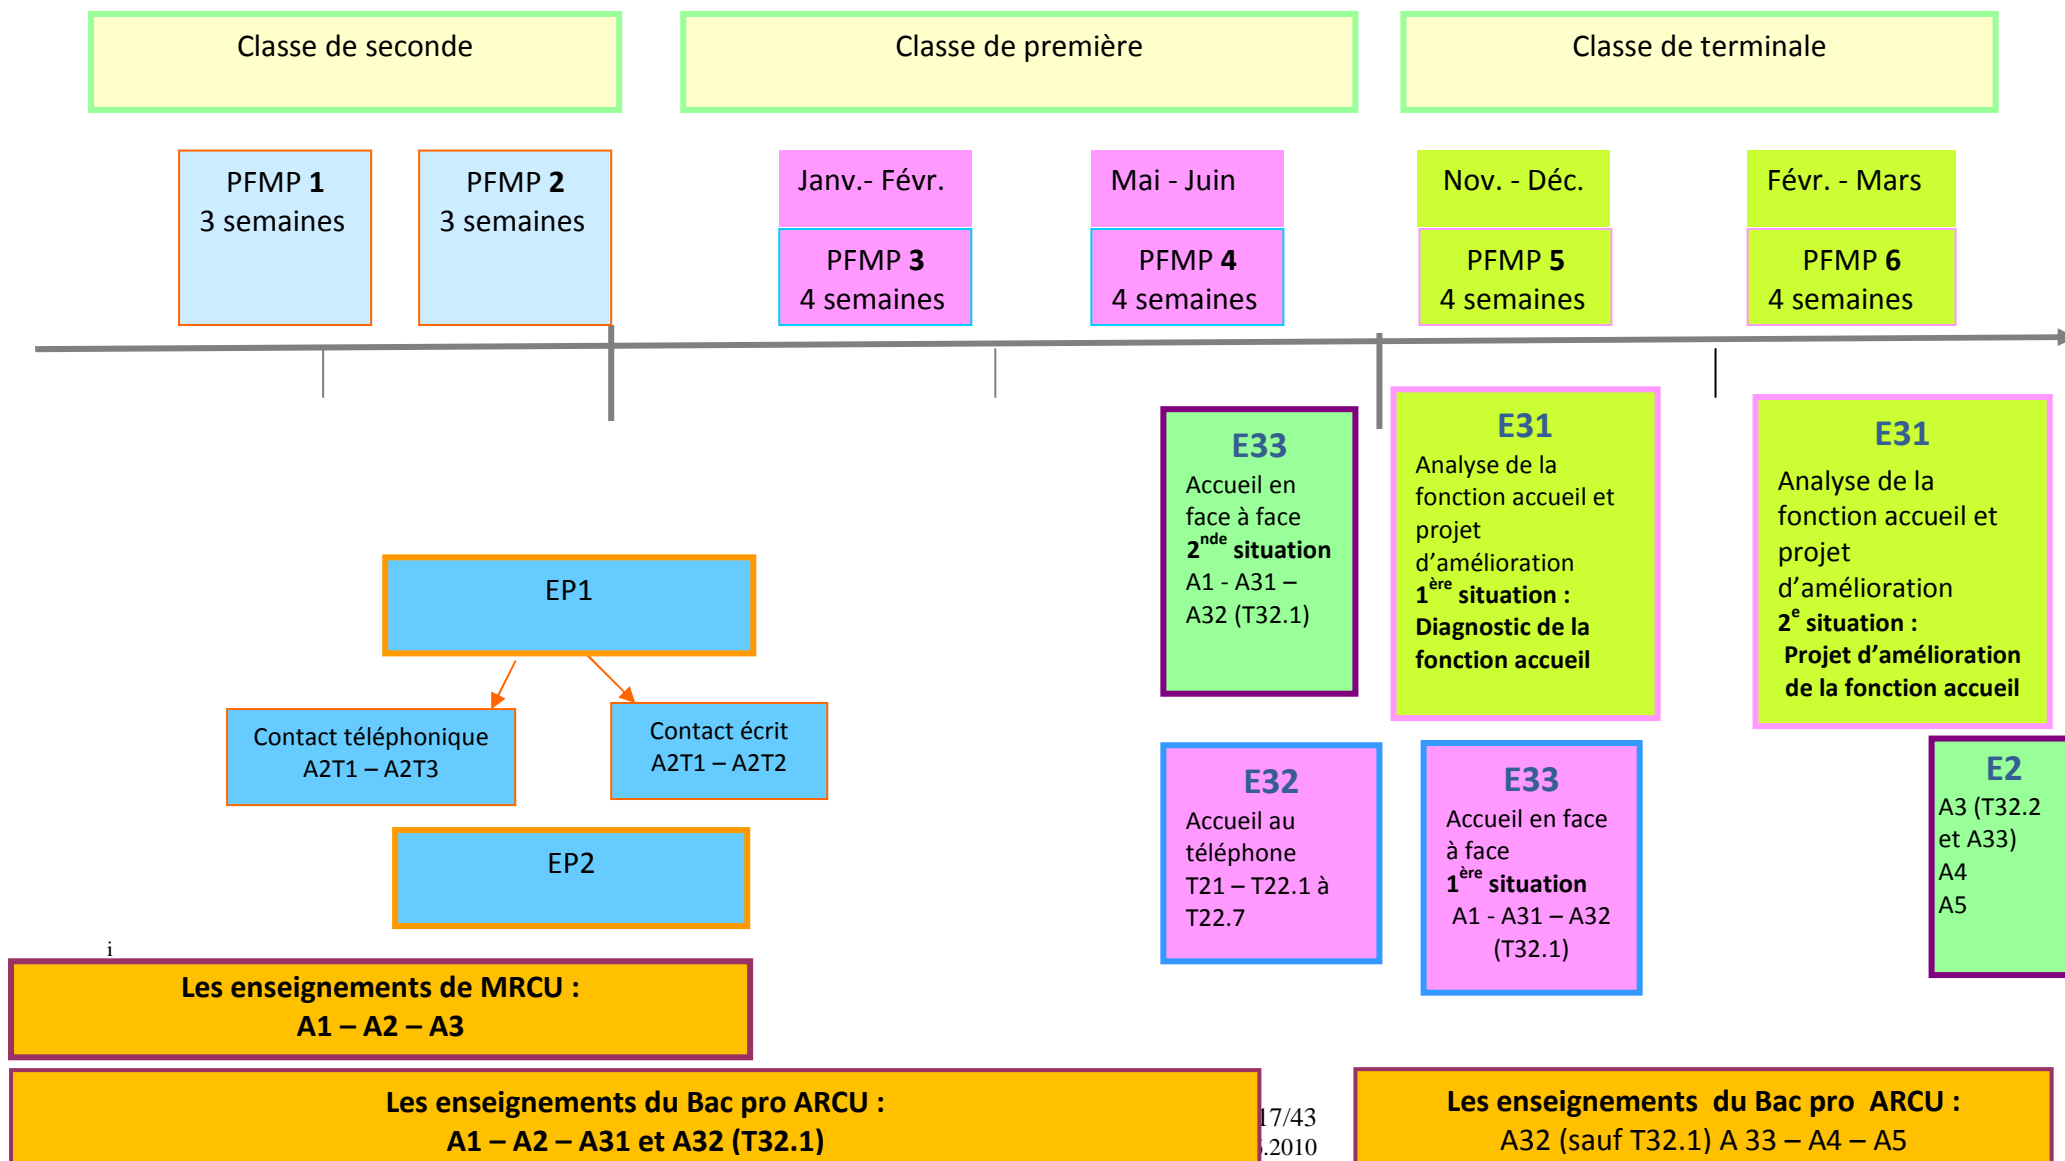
Classe de seconde

Classe de première

Classe de terminale

PFMP **1**
3 semaines

PFMP **2**
3 semaines

Janv.- Févr.

PFMP **3**
4 semaines

Mai - Juin

PFMP **4**
4 semaines

Nov. - Déc.

PFMP **5**
4 semaines

Févr. - Mars

PFMP **6**
4 semaines

E33
Accueil en face à face
$2^{nde}$ **situation**
A1 - A31 – A32 (T32.1)

E31
Analyse de la fonction accueil et projet d'amélioration
$1^{ère}$ **situation :**
**Diagnostic de la fonction accueil**

E31
Analyse de la fonction accueil et projet d'amélioration
$2^{e}$ **situation :**
**Projet d'amélioration de la fonction accueil**

EP1

Contact téléphonique
A2T1 – A2T3

Contact écrit
A2T1 – A2T2

EP2

E32
Accueil au téléphone
T21 – T22.1 à T22.7

E33
Accueil en face à face
$1^{ère}$ **situation**
A1 - A31 – A32 (T32.1)

E2
A3 (T32.2 et A33)
A4
A5

i

**Les enseignements de MRCU :**
**A1 – A2 – A3**

**Les enseignements du Bac pro ARCU :**
**A1 – A2 – A31 et A32 (T32.1)**

17/43
.2010

**Les enseignements du Bac pro ARCU :**
A32 (sauf T32.1) A 33 – A4 – A5